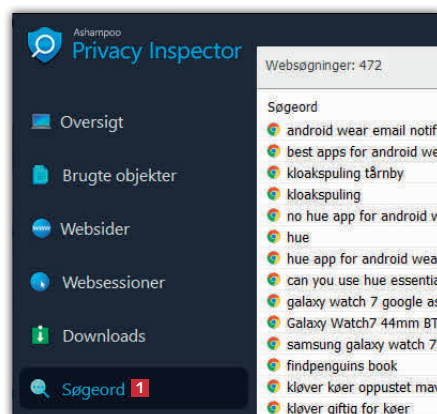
Ashampoo
Privacy Inspector

Oversigt

Brugte objekter

Websider

Websessioner

Downloads

Søgeord 1

Websøgninger: 472

Søgeord
android wear email notif
best apps for android we
kloakspuling tårnby
kloakspuling
no hue app for android w
hue
hue app for android wea
can you use hue essenti
galaxy watch 7 google as
Galaxy Watch7 44mm BT
samsung galaxy watch 7
findpenguins book
kløver køer oppustet mav
kløver giftig for køer